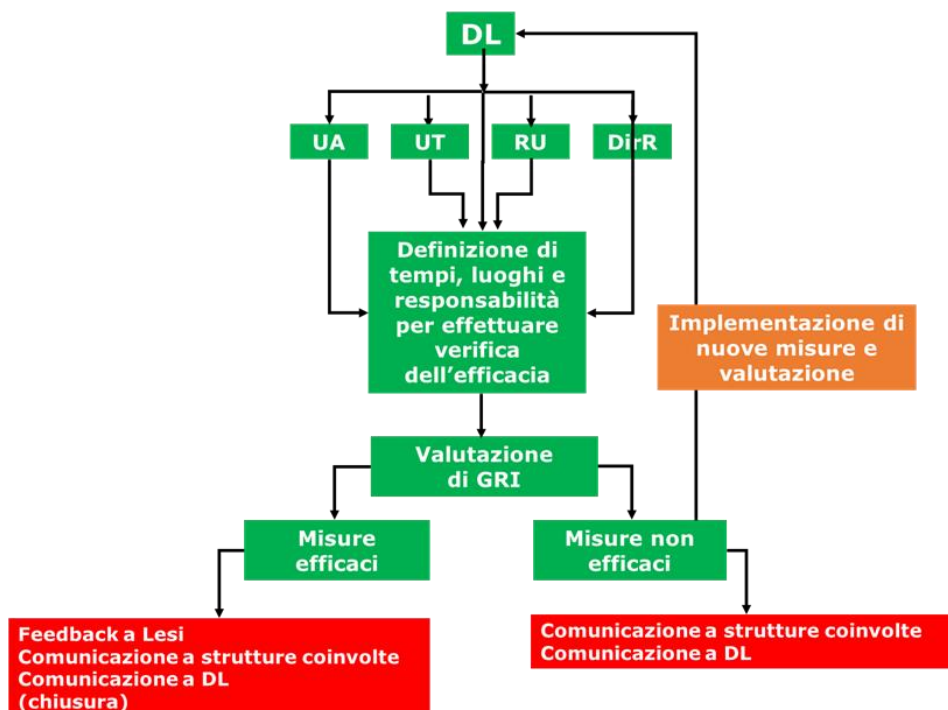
DL

UA

UT

RU

DirR

Definizione di tempi, luoghi e responsabilità per effettuare verifica dell'efficacia

Implementazione di nuove misure e valutazione

Valutazione di GRI

Misure efficaci

Misure non efficaci

Feedback a Lesi
Comunicazione a strutture coinvolte
Comunicazione a DL
(chiusura)

Comunicazione a strutture coinvolte
Comunicazione a DL